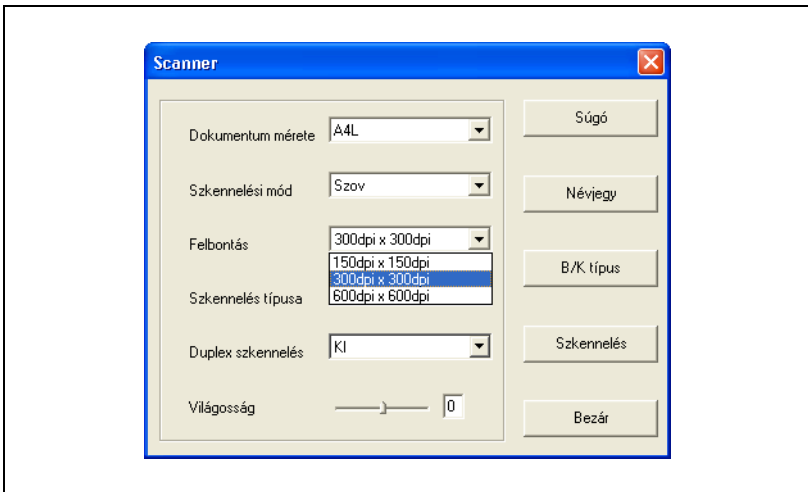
Scanner

Dokumentum mérete A4L

Szkennelési mód Szov

Felbontás 300dpi x 300dpi

150dpi x 150dpi
300dpi x 300dpi
600dpi x 600dpi

Szkennelés típusa

Duplex szkennelés KI

Világosság 0

Súgó

Névjegy

B/K típus

Szkennelés

Bezár